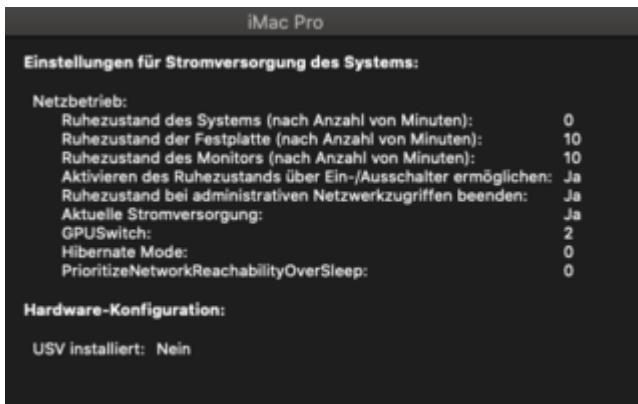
iMac Pro

Einstellungen für Stromversorgung des Systems:

Netzbetrieb:

| | |
|---|---|
| Ruhezustand des Systems (nach Anzahl von Minuten): | 0 |
| Ruhezustand der Festplatte (nach Anzahl von Minuten): | 10 |
| Ruhezustand des Monitors (nach Anzahl von Minuten): | 10 |
| Aktivieren des Ruhezustands über Ein-/Ausschalter ermöglichen: | Ja |
| Ruhezustand bei administrativen Netzwerkzugriffen beenden: | Ja |
| Aktuelle Stromversorgung: | Ja |
| GPUSwitch: | 2 |
| Hibernate Mode: | 0 |
| PrioritizeNetworkReachabilityOverSleep: | 0 |

Hardware-Konfiguration:

USV installiert: Nein